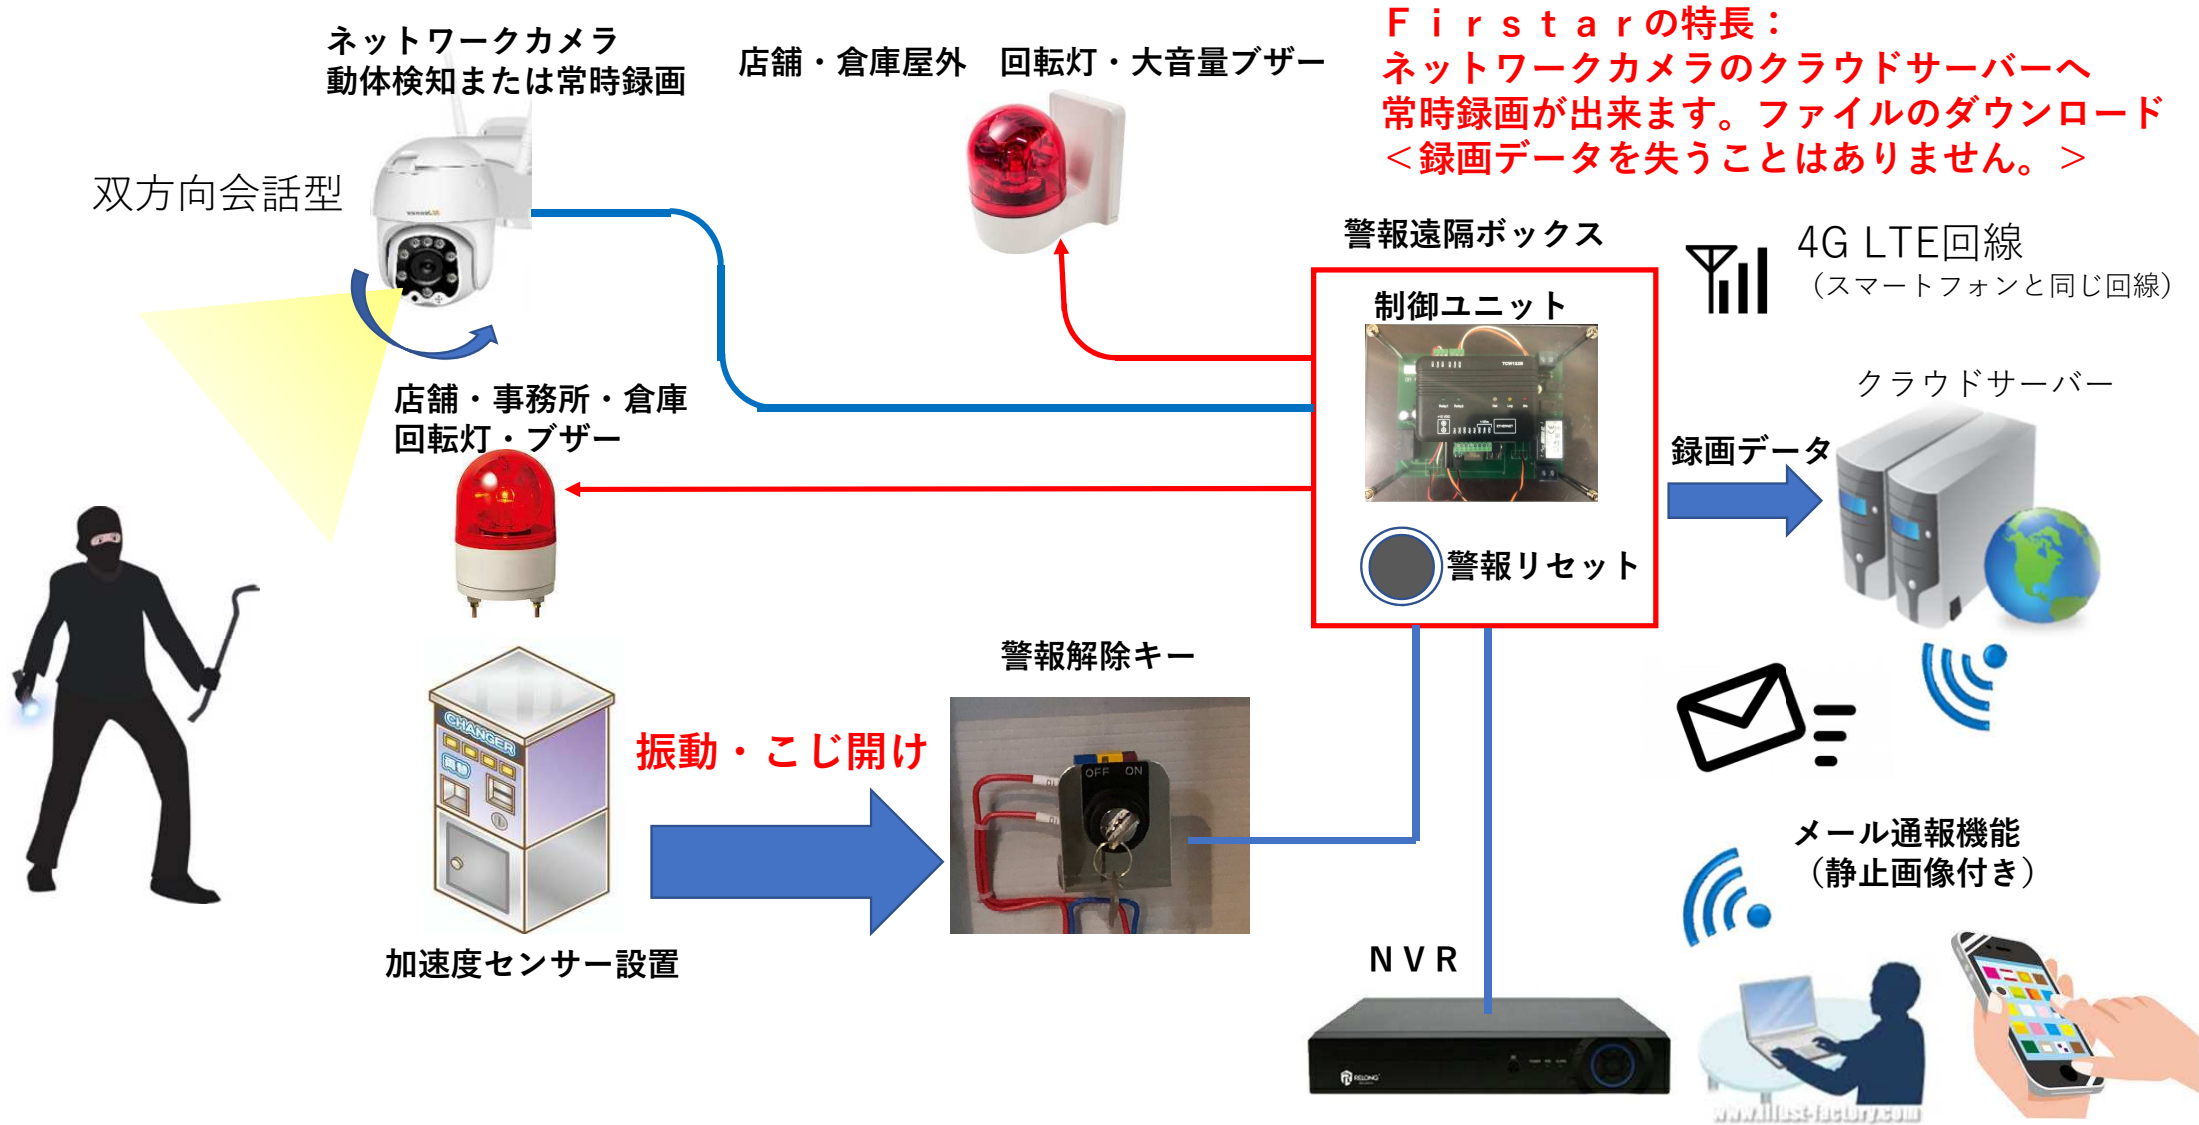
ネットワークカメラ
動体検知または常時録画

店舗・倉庫屋外　回転灯・大音量ブザー

Ｆｉｒｓｔａｒの特長：
ネットワークカメラのクラウドサーバーへ
常時録画が出来ます。ファイルのダウンロード
＜録画データを失うことはありません。＞

双方向会話型

警報遠隔ボックス

4G LTE回線
（スマートフォンと同じ回線）

制御ユニット

クラウドサーバー

店舗・事務所・倉庫
回転灯・ブザー

録画データ

警報リセット

警報解除キー

CHANGER

振動・こじ開け

OFF　ON

メール通報機能
（静止画像付き）

加速度センサー設置

ＮＶＲ

www.illust-factory.com